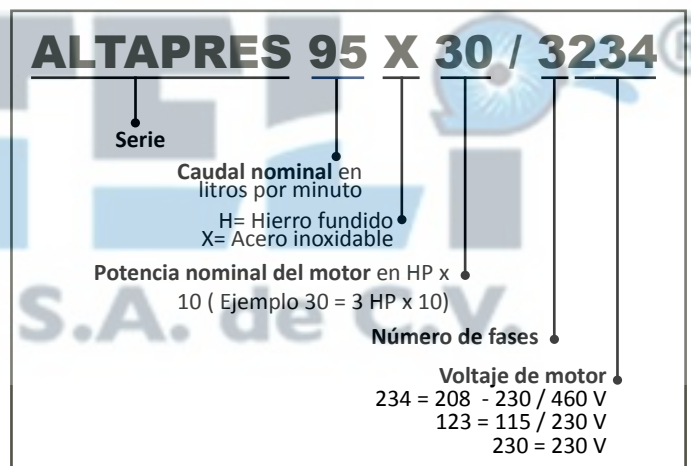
ALTAPRES 95 X 30 / 3234

Serie

Caudal nominal en litros por minuto

H= Hierro fundido
X= Acero inoxidable

Potencia nominal del motor en HP x 10 ( Ejemplo 30 = 3 HP x 10)

Número de fases

Voltaje de motor
234 = 208 - 230 / 460 V
123 = 115 / 230 V
230 = 230 V

S.A. de C.V.